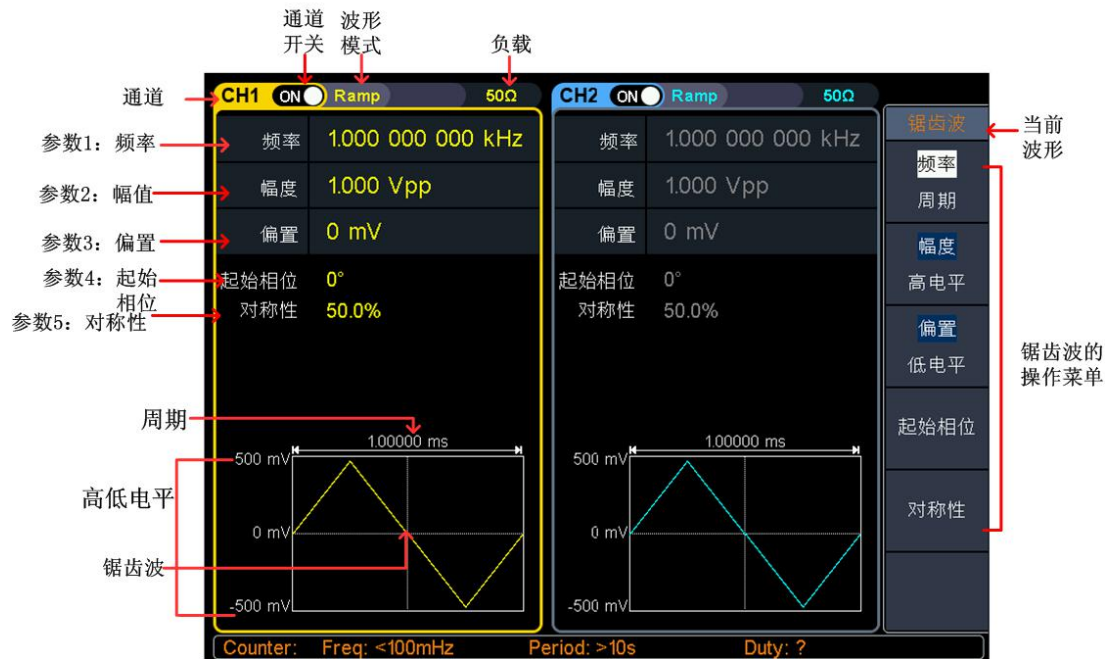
通道开关

波形模式

负载

通道

CH1 ON Ramp 50Ω

CH2 ON Ramp 50Ω

锯齿波

当前波形

参数1：频率

频率 1.000 000 000 kHz

频率 1.000 000 000 kHz

频率

周期

参数2：幅值

幅度 1.000 Vpp

幅度 1.000 Vpp

幅度

高电平

参数3：偏置

偏置 0 mV

偏置 0 mV

偏置

低电平

参数4：起始相位

起始相位 0°

起始相位 0°

参数5：对称性

对称性 50.0%

对称性 50.0%

锯齿波的操作菜单

起始相位

周期

1.00000 ms

1.00000 ms

500 mV

500 mV

高低电平

对称性

0 mV

0 mV

锯齿波

-500 mV

-500 mV

Counter: Freq: <100mHz Period: >10s Duty: ?